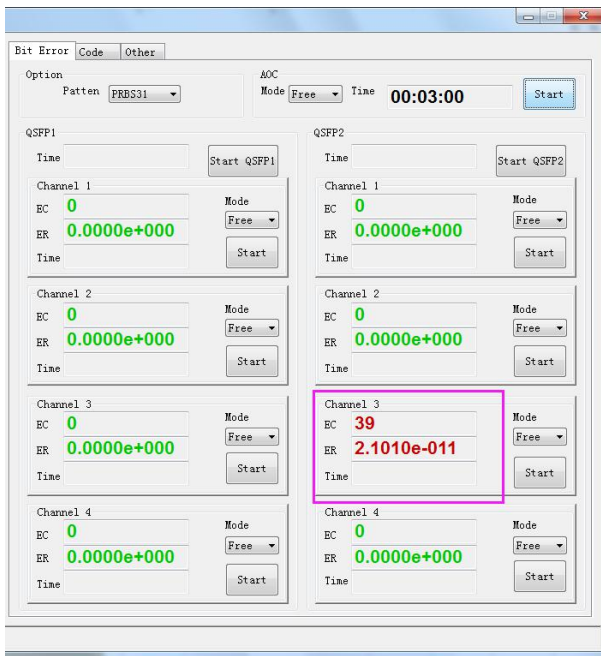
Bit Error | Code | Other

Option
Patten PRBS31

AOC
Mode Free Time 00:03:00 Start

QSFP1
Time Start QSFP1

Channel 1
EC 0
ER 0.0000e+000
Time
Mode Free Start

Channel 2
EC 0
ER 0.0000e+000
Time
Mode Free Start

Channel 3
EC 0
ER 0.0000e+000
Time
Mode Free Start

Channel 4
EC 0
ER 0.0000e+000
Time
Mode Free Start

QSFP2
Time Start QSFP2

Channel 1
EC 0
ER 0.0000e+000
Time
Mode Free Start

Channel 2
EC 0
ER 0.0000e+000
Time
Mode Free Start

Channel 3
EC 39
ER 2.1010e-011
Time
Mode Free Start

Channel 4
EC 0
ER 0.0000e+000
Time
Mode Free Start